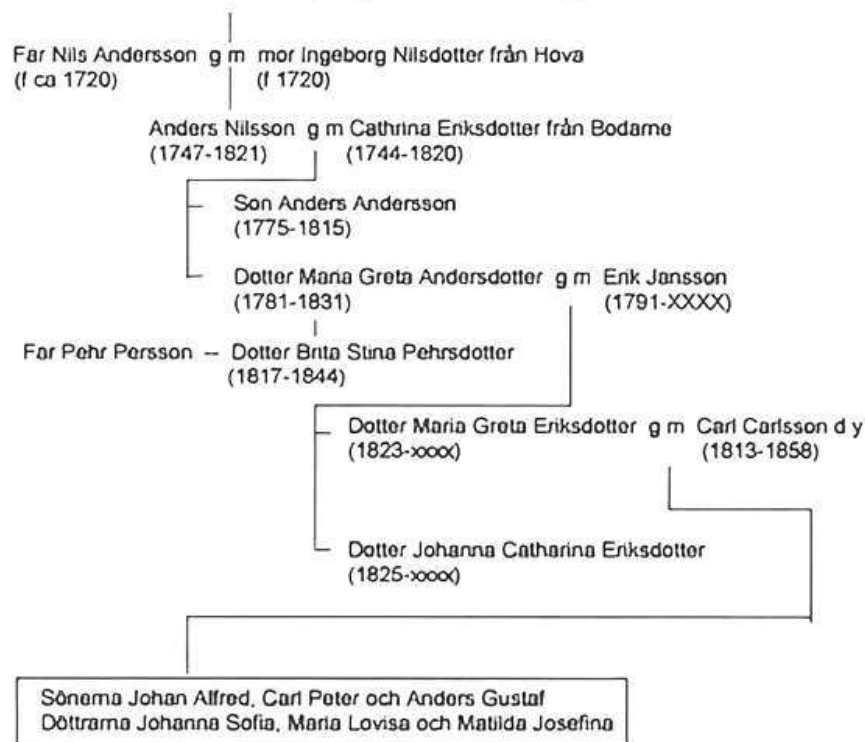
Far Nils Andersson g m mor Ingeborg Nilsdotter från Hova
(f ca 1720) (f 1720)

Anders Nilsson g m Cathrina Eriksdotter från Bodarne
(1747-1821) (1744-1820)

Son Anders Andersson
(1775-1815)

Dotter Maria Greta Andersdotter g m Erik Jansson
(1781-1831) (1791-XXXX)

Far Pehr Persson – Dotter Brita Stina Pehrsdotter
(1817-1844)

Dotter Maria Greta Eriksdotter g m Carl Carlsson d y
(1823-xxxx) (1813-1858)

Dotter Johanna Catharina Eriksdotter
(1825-xxxx)

Sönerna Johan Alfred, Carl Peter och Anders Gustaf
Döttrarna Johanna Sofia, Maria Lovisa och Matilda Josefina